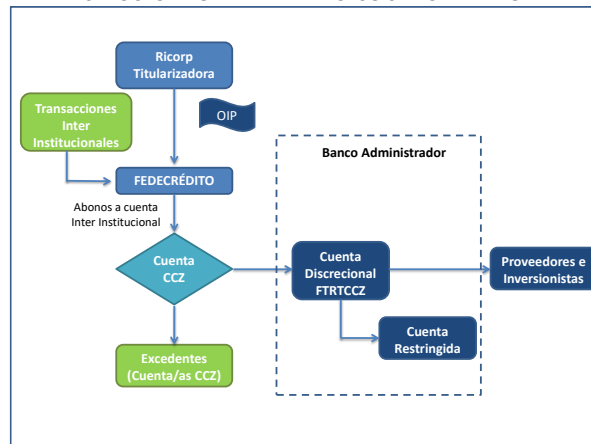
Ricorp Titularizadora

OIP

Transacciones Inter Institucionales

FEDECRÉDITO

Abonos a cuenta Inter Institucional

Cuenta CCZ

Excedentes (Cuenta/as CCZ)

Banco Administrador

Cuenta Discrecional FTRTCCZ

Cuenta Restringida

Proveedores e Inversionistas